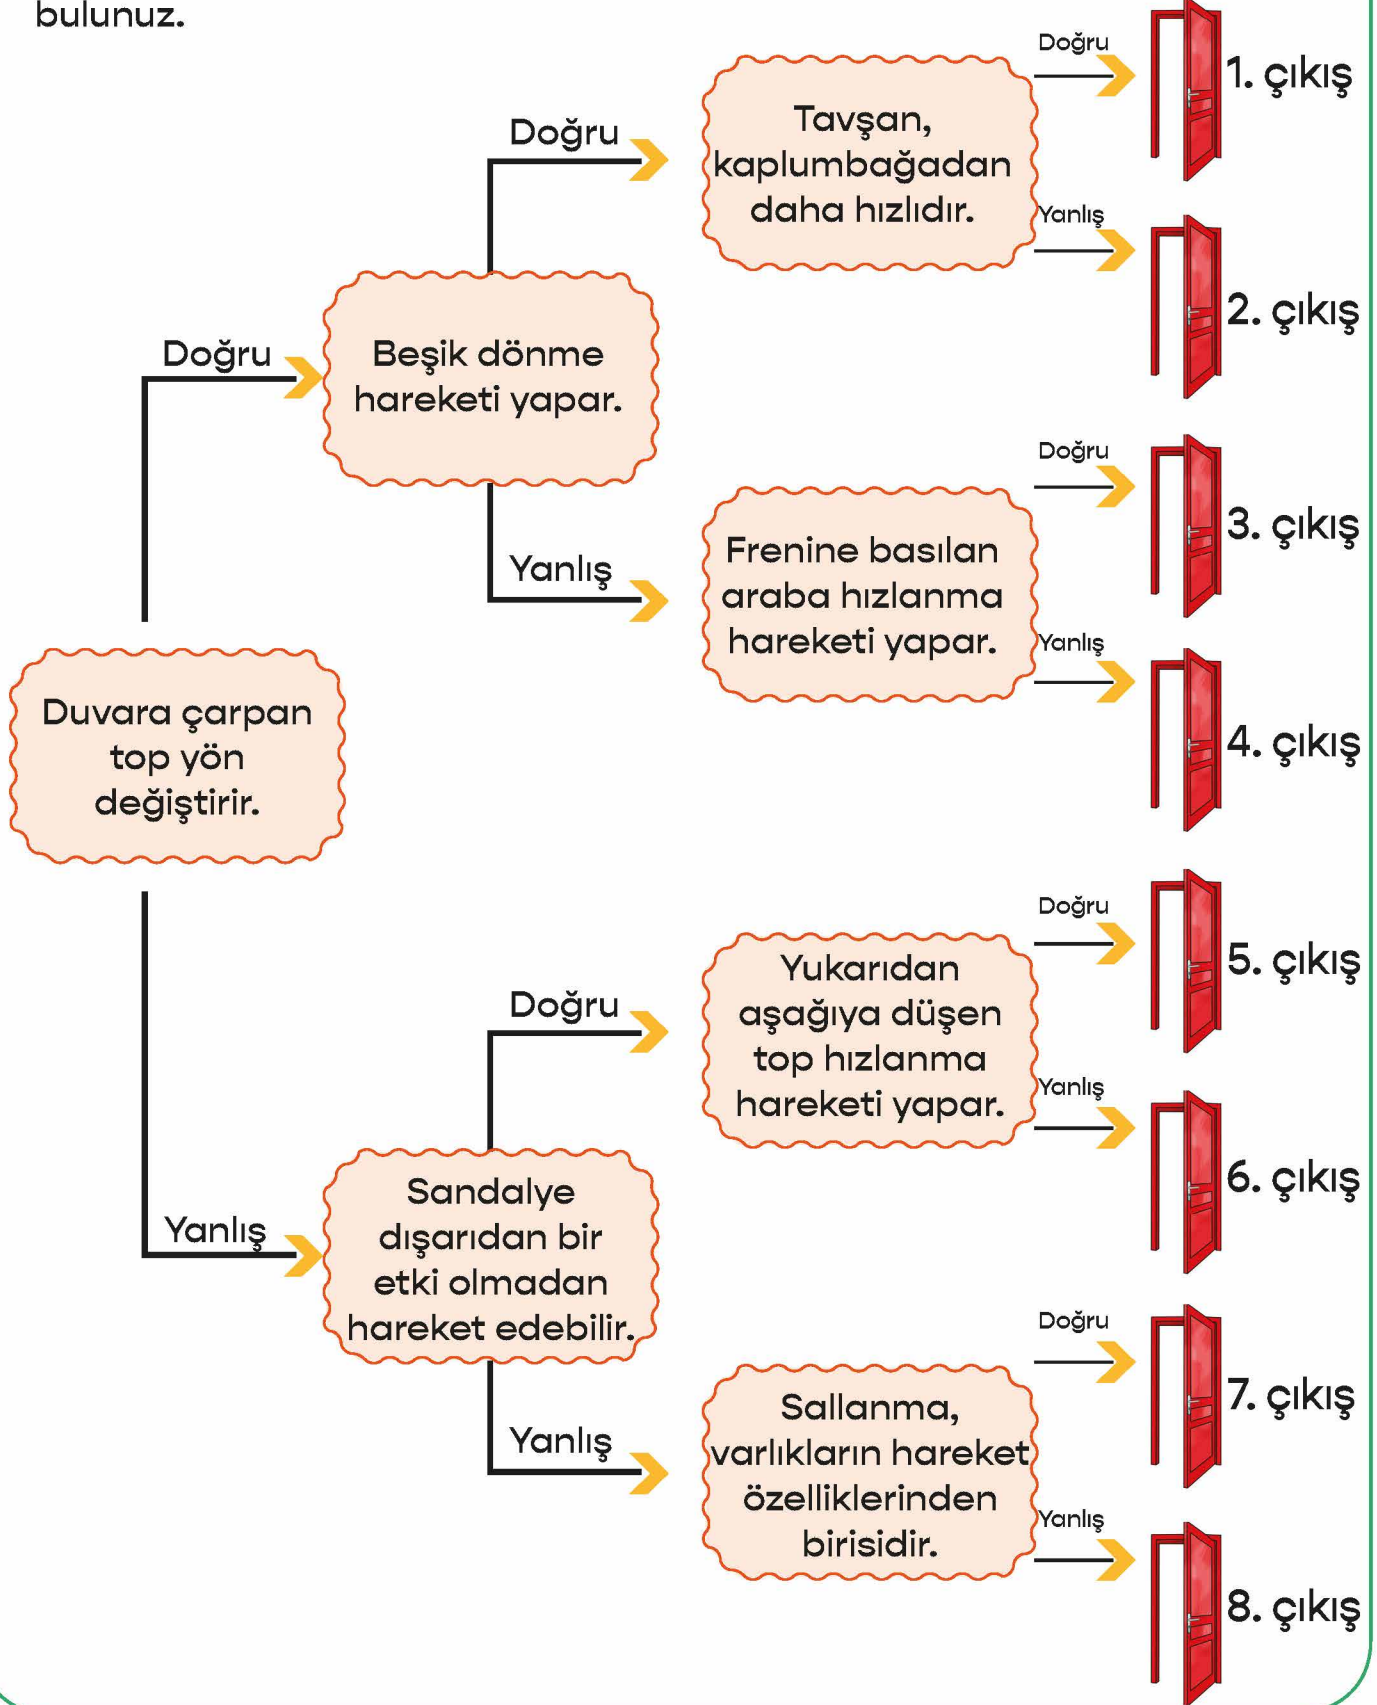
bulunuz.

Duvara çarpan top yön değiştirir.

Doğru

Beşik dönme hareketi yapar.

Doğru

Tavşan, kaplumbağadan daha hızlıdır.

Doğru

1. çıkış

Yanlış

2. çıkış

Yanlış

Frenine basılan araba hızlanma hareketi yapar.

Doğru

3. çıkış

Yanlış

4. çıkış

Yanlış

Sandalye dışarıdan bir etki olmadan hareket edebilir.

Doğru

Yukarıdan aşağıya düşen top hızlanma hareketi yapar.

Doğru

5. çıkış

Yanlış

6. çıkış

Yanlış

Sallanma, varlıkların hareket özelliklerinden birisidir.

Doğru

7. çıkış

Yanlış

8. çıkış